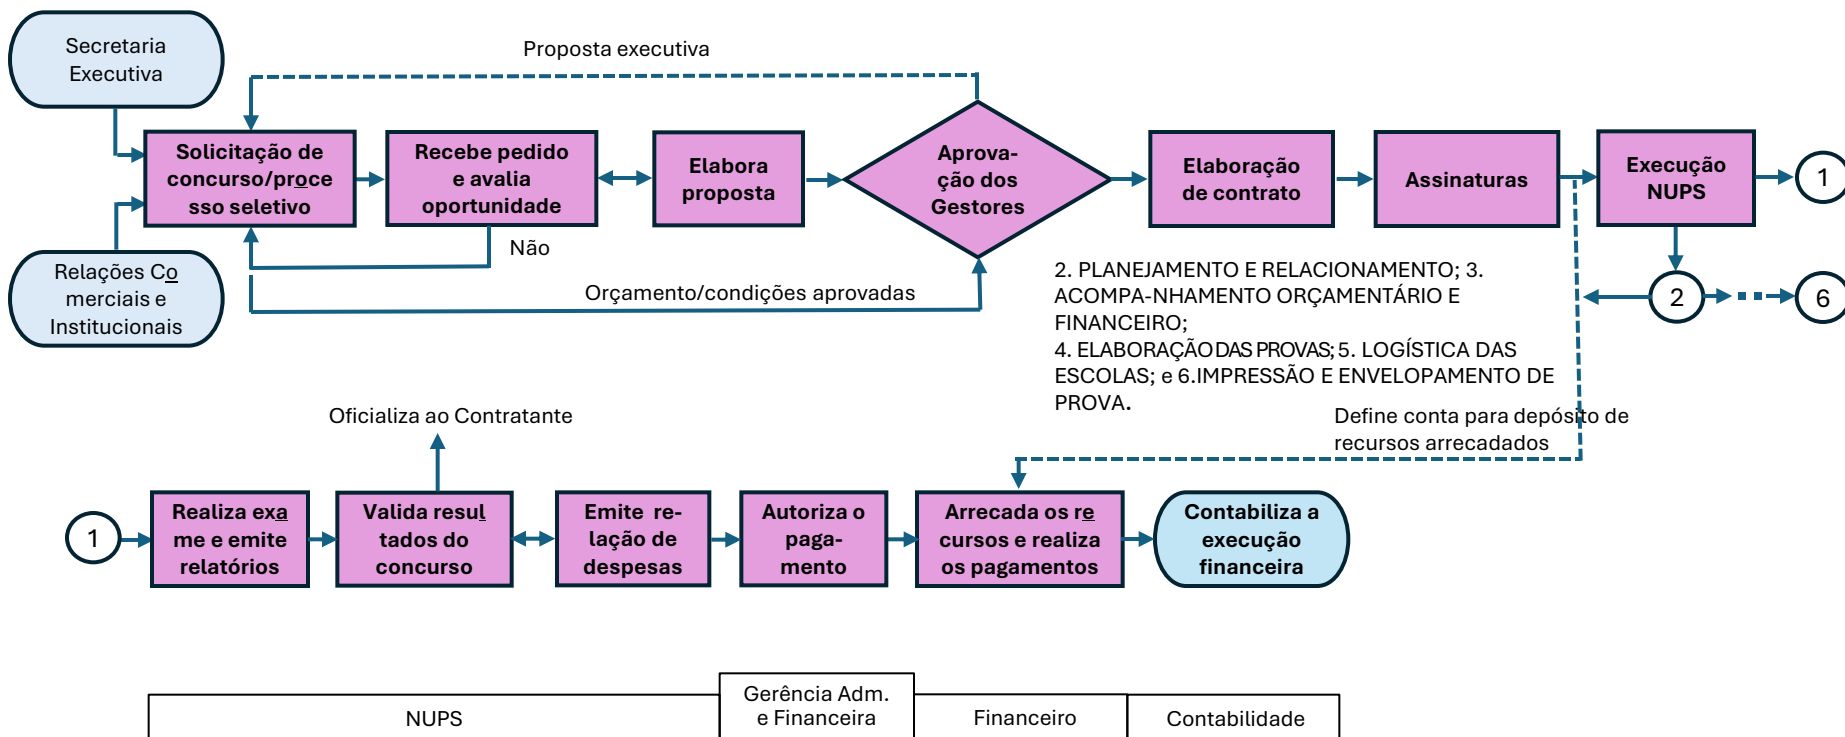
Secretaria Executiva

Proposta executiva

Solicitação de concurso/processo seletivo

Recebe pedido e avalia oportunidade

Elabora proposta

Aprovação dos Gestores

Elaboração de contrato

Assinaturas

Execução NUPS

1

Relações Comerciais e Institucionais

Não

Orçamento/condições aprovadas

2

6

2. PLANEJAMENTO E RELACIONAMENTO; 3. ACOMPA-NHAMENTO ORÇAMENTÁRIO E FINANCEIRO;
4. ELABORAÇÃO DAS PROVAS; 5. LOGÍSTICA DAS ESCOLAS; e 6.IMPRESSÃO E ENVELOPAMENTO DE PROVA.

Oficializa ao Contratante

Define conta para depósito de recursos arrecadados

1

Realiza exame e emite relatórios

Valida resultados do concurso

Emite relação de despesas

Autoriza o pagamento

Arrecada os recursos e realiza os pagamentos

Contabiliza a execução financeira

| NUPS | Gerência Adm. e Financeira | Financeiro | Contabilidade |